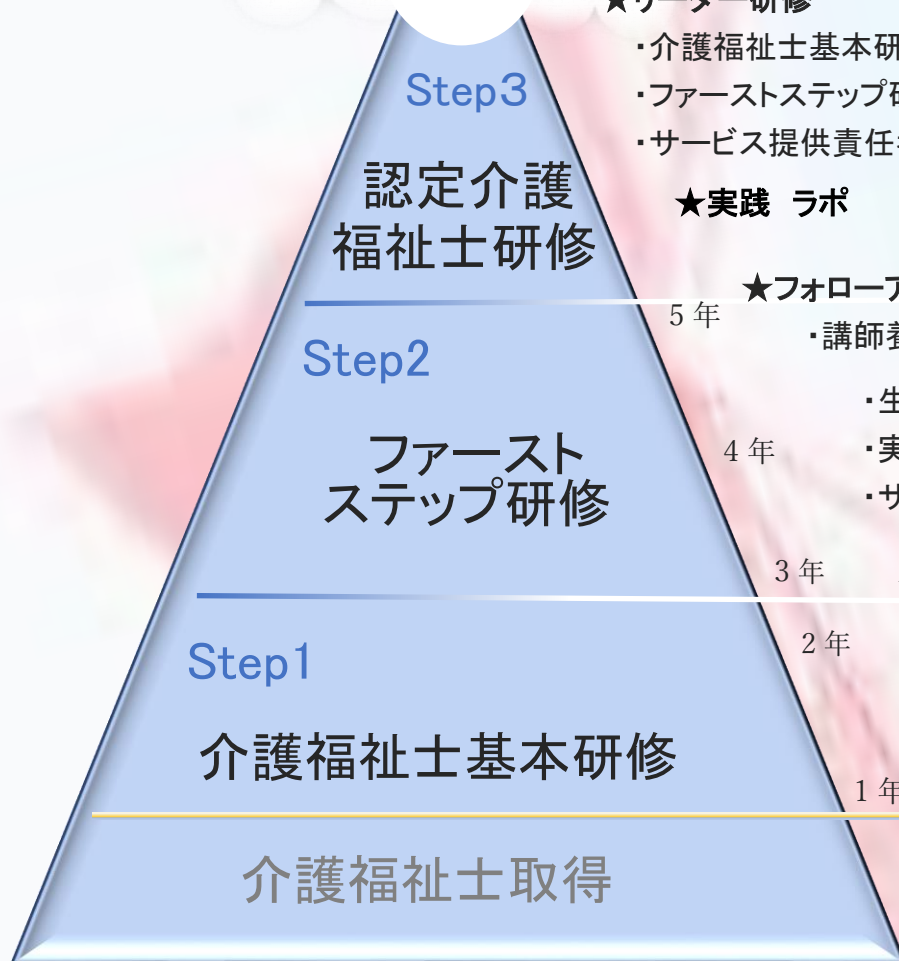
★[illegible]研修
・介護福祉士基本研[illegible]
・ファーストステップ研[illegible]
・サービス提供責任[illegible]

★実践 ラボ

★フォローア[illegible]
・講師養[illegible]

・生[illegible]
・実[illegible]
・サ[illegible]

Step3

認定介護福祉士研修

5 年

Step2

ファーストステップ研修

4 年

3 年

2 年

Step1

介護福祉士基本研修

1 年

介護福祉士取得